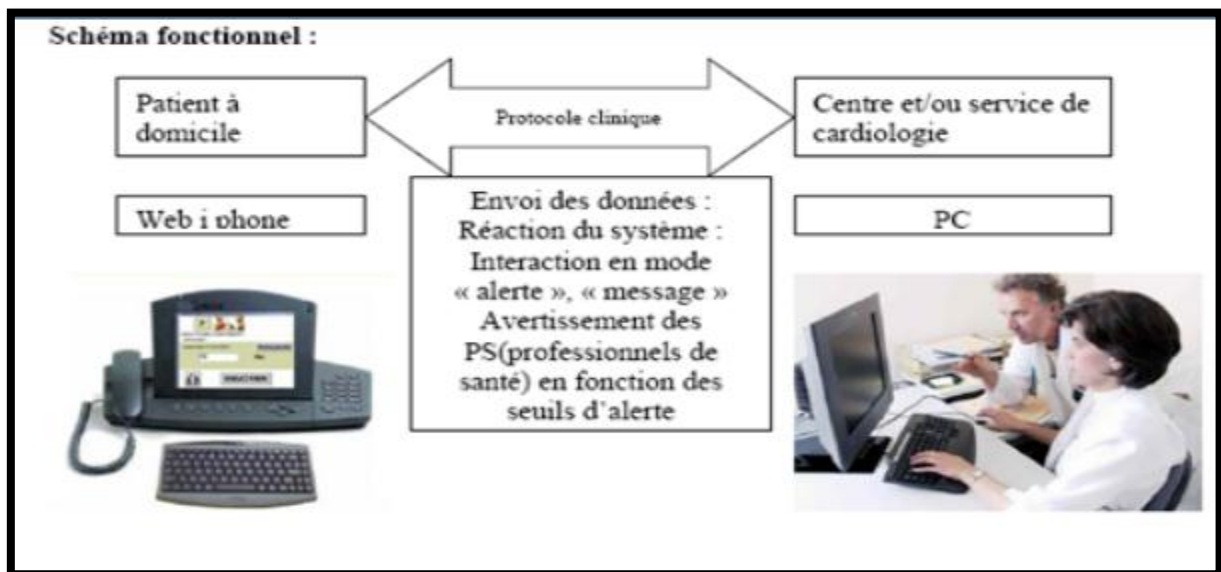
Schéma fonctionnel :

Patient à domicile

Protocole clinique

Centre et/ou service de cardiologie

Web i phone

Envoi des données : Réaction du système : Interaction en mode « alerte », « message » Avertissement des PS(professionnels de santé) en fonction des seuils d'alerte

PC